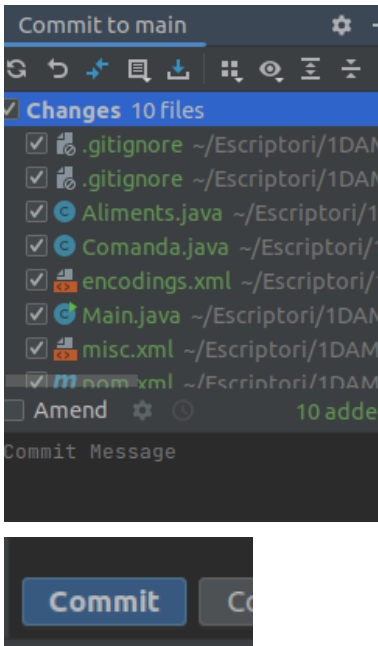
Commit to main

Changes 10 files

.gitignore ~/Escriptori/1DAM

.gitignore ~/Escriptori/1DAM

Aliments.java ~/Escriptori/1

Comanda.java ~/Escriptori/1

encodings.xml ~/Escriptori/

Main.java ~/Escriptori/1DAM

misc.xml ~/Escriptori/1DAM

pom.xml ~/Escriptori/1DAM

Amend

10 adde

Commit Message

Commit

Co